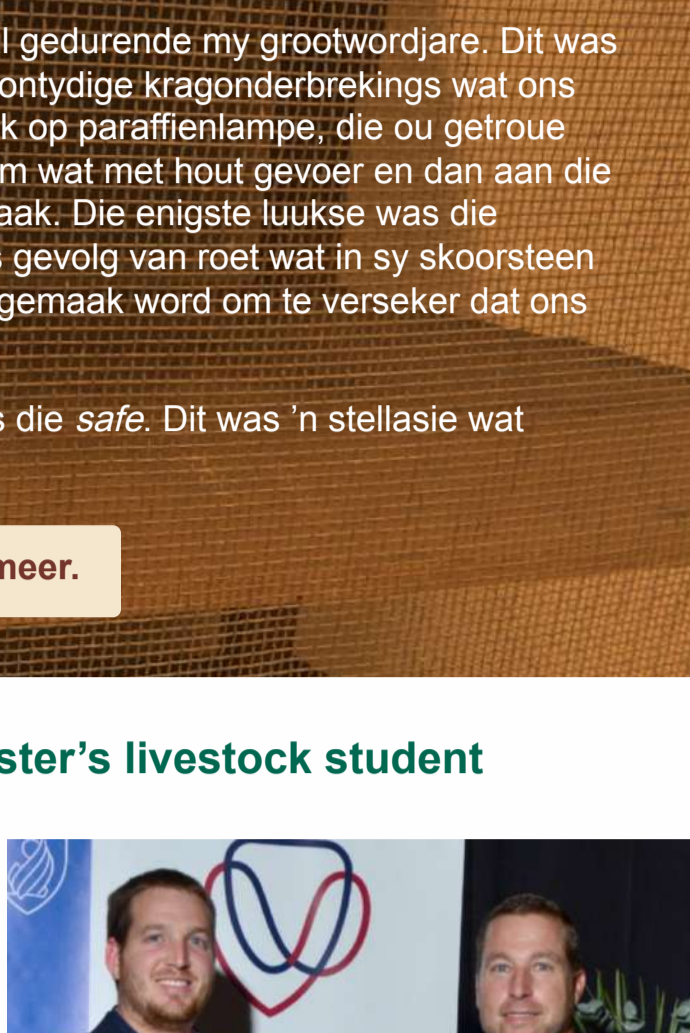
l gedurende my grootwordjare. Dit was ontydige kragonderbrekings wat ons k op paraffienlampe, die ou getroue m wat met hout gevoer en dan aan die aak. Die enigste luukse was die s gevolg van roet wat in sy skoorsteen gemaak word om te verseker dat ons

s die *safe*. Dit was ’n stellasie wat

meer.

ster’s livestock student